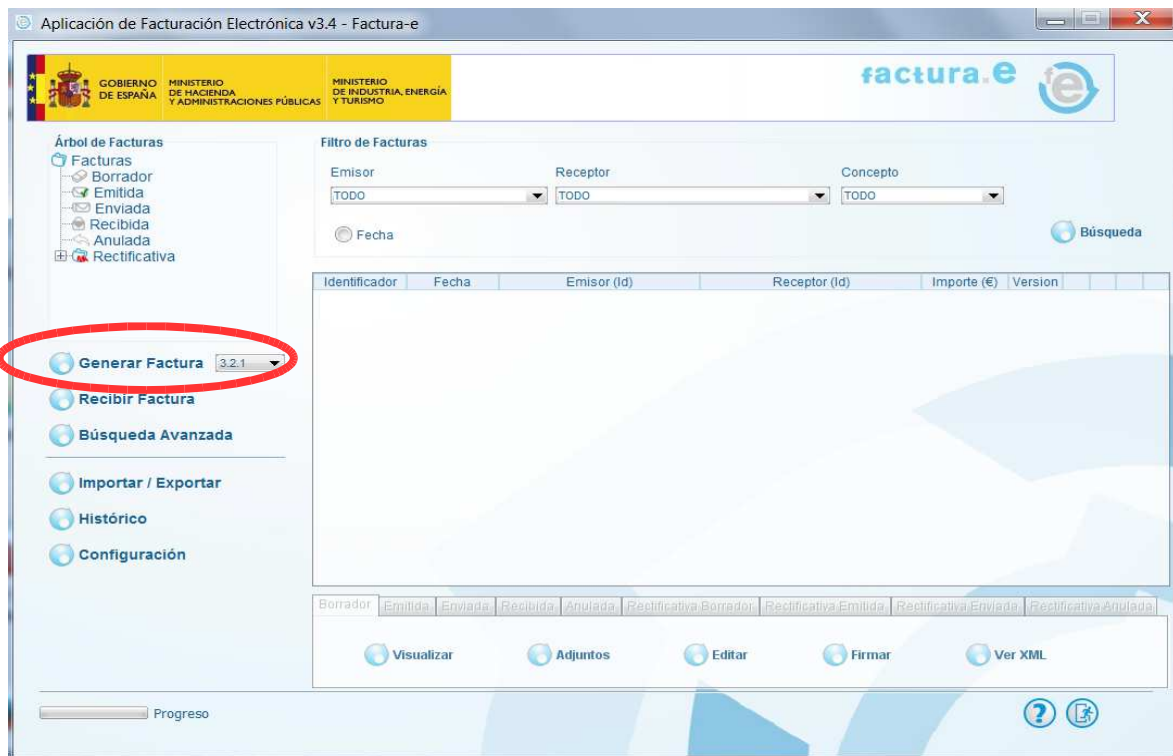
Aplicación de Facturación Electrónica v3.4 - Factura-e

GOBIERNO DE ESPAÑA MINISTERIO DE HACIENDA Y ADMINISTRACIONES PÚBLICAS MINISTERIO DE INDUSTRIA, ENERGÍA Y TURISMO

factura.e

Árbol de Facturas
Facturas
Borrador
Emitida
Enviada
Recibida
Anulada
Rectificativa

Filtro de Facturas
Emisor
TODO
Receptor
TODO
Concepto
TODO
Fecha
Búsqueda

| Identificador | Fecha | Emisor (Id) | Receptor (Id) | Importe (€) | Version |
|---|---|---|---|---|---|

Generar Factura 3.2.1
Recibir Factura
Búsqueda Avanzada
Importar / Exportar
Histórico
Configuración

Borrador | Emitida | Enviada | Recibida | Anulada | Rectificativa Borrador | Rectificativa Emitida | Rectificativa Enviada | Rectificativa Anulada

Visualizar
Adjuntos
Editar
Firmar
Ver XML

Progreso